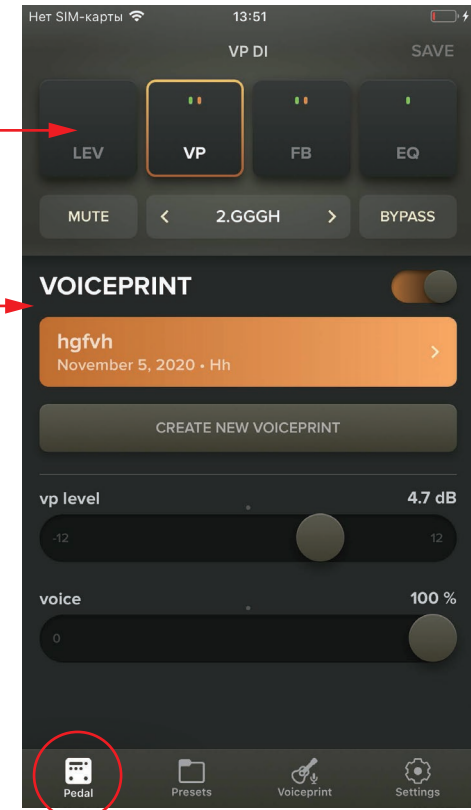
Нет SIM-карты 13:51

VP DI SAVE

LEV VP FB EQ

MUTE < 2.GGGH > BYPASS

VOICEPRINT

hgfvh
November 5, 2020 • Hh >

CREATE NEW VOICEPRINT

vp level 4.7 dB
-12 12

voice 100 %
0

Pedal Presets Voiceprint Settings